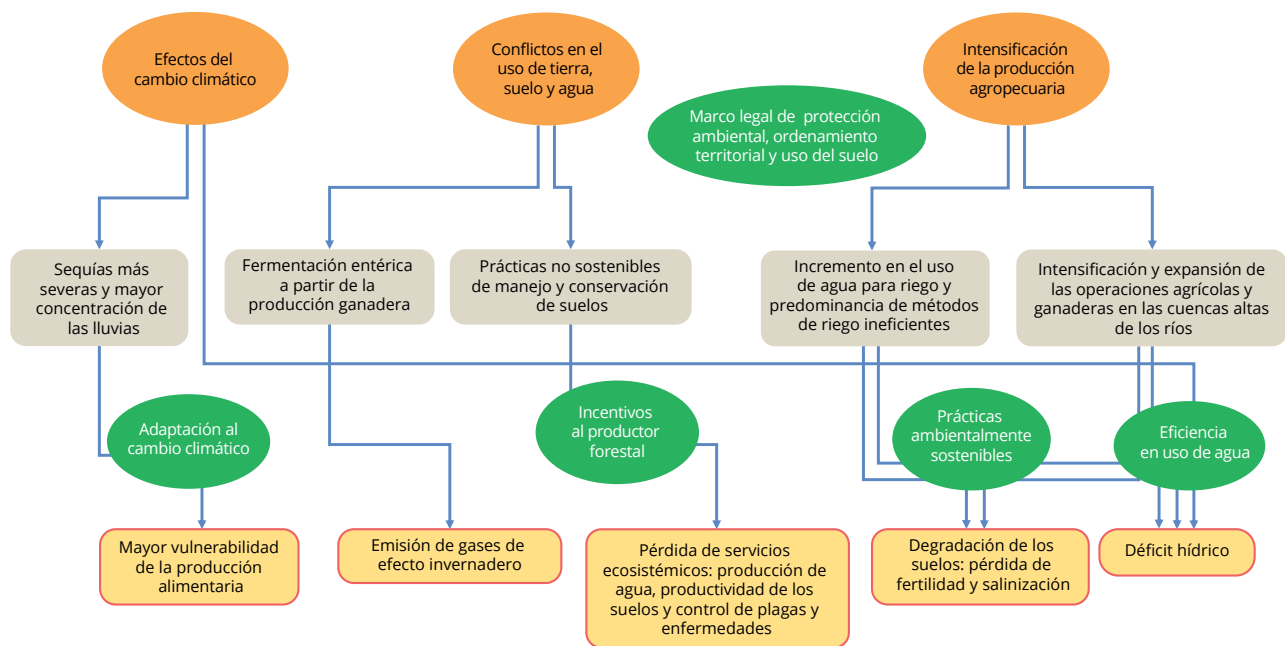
Efectos del cambio climático

Conflictos en el uso de tierra, suelo y agua

Intensificación de la producción agropecuaria

Marco legal de protección ambiental, ordenamiento territorial y uso del suelo

Sequías más severas y mayor concentración de las lluvias

Fermentación entérica a partir de la producción ganadera

Prácticas no sostenibles de manejo y conservación de suelos

Incremento en el uso de agua para riego y predominancia de métodos de riego ineficientes

Intensificación y expansión de las operaciones agrícolas y ganaderas en las cuencas altas de los ríos

Adaptación al cambio climático

Incentivos al productor forestal

Prácticas ambientalmente sostenibles

Eficiencia en uso de agua

Mayor vulnerabilidad de la producción alimentaria

Emisión de gases de efecto invernadero

Pérdida de servicios ecosistémicos: producción de agua, productividad de los suelos y control de plagas y enfermedades

Degradación de los suelos: pérdida de fertilidad y salinización

Déficit hídrico